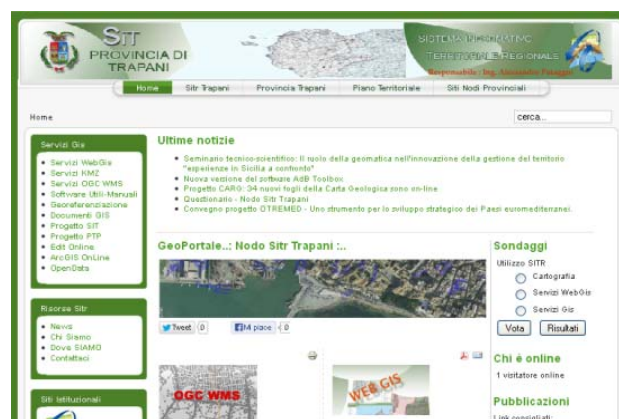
SIT
PROVINCIA DI
TRAPANI

SISTEMA INFORMATIVO
TERRITORIALE REGIONALE
Responsabile: Ing. Alessandro Pasaggi

Home | Sitr Trapani | Provincia Trapani | Piano Territoriale | Siti Nodi Provinciali

Home

cerca...

Servizi Gis
• Servizi WebGis
• Servizi KMZ
• Servizi OGC WMS
• Software Utili-Manuali
• Georeferenziazione
• Documenti GIS
• Progetto SIT
• Progetto PTP
• Edit Online
• ArcGIS OnLine
• OpenData

Risorse Sitr
• News
• Chi Siamo
• Dove SIAMO
• Contattaci

Siti Istituzionali

Ultime notizie
• Seminario tecnico-scientifico: Il ruolo della geomatica nell'innovazione della gestione del territorio "esperienze in Sicilia a confronto"
• Nuova versione del software AdB Toolbox
• Progetto CARG: 34 nuovi fogli della Carta Geologica sono on-line
• Questionario - Nodo Sitr Trapani
• Convegno progetto OTREMED - Uno strumento per lo sviluppo strategico dei Paesi euromediterranei.

GeoPortale..: Nodo Sitr Trapani :..

Tweet 0 | Mi piace 0

OGC WMS

WEB GIS

Sondaggi
Utilizzo SITR
Cartografia
Servizi WebGis
Servizi Gis
Vota | Risultati

Chi è online
1 visitatore online

Pubblicazioni
Link consigliati